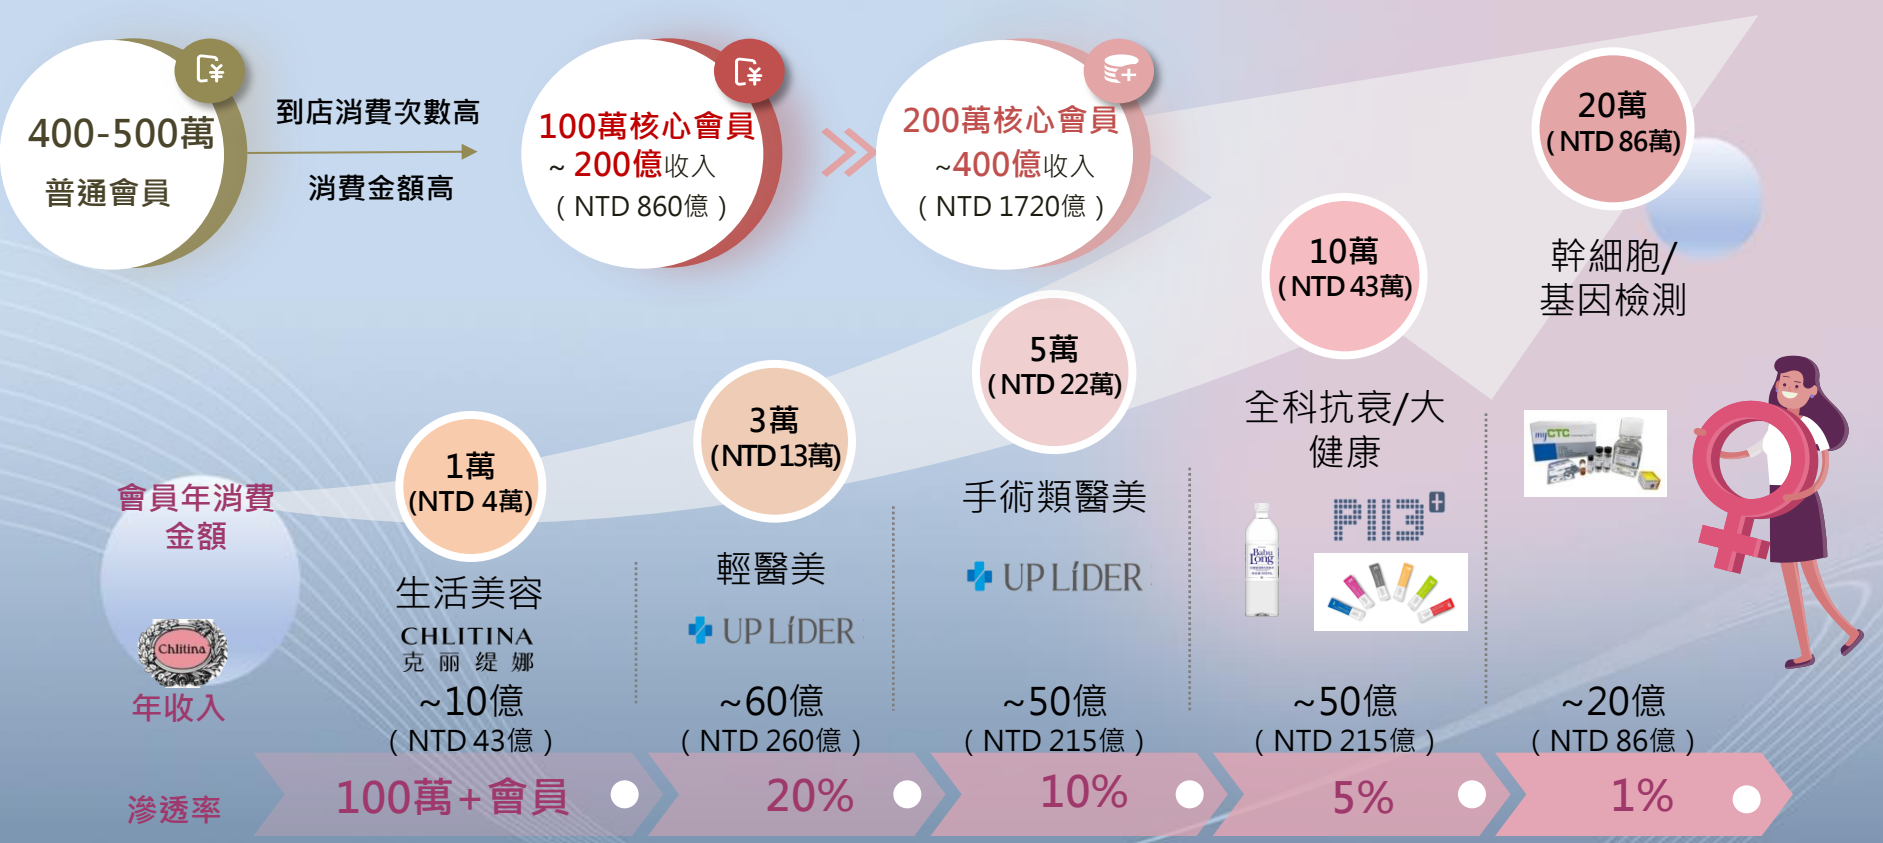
400-500萬
普通會員

到店消費次數高
消費金額高

100萬核心會員
~ 200億收入
（NTD 860億）

200萬核心會員
~400億收入
（NTD 1720億）

20萬
(NTD 86萬)

幹細胞/
基因檢測

10萬
(NTD 43萬)

全科抗衰/大
健康

5萬
(NTD 22萬)

手術類醫美

UP LÍDER

3萬
(NTD13萬)

輕醫美

UP LÍDER

1萬
(NTD 4萬)

生活美容

CHLITINA
克 丽 缇 娜

會員年消費
金額

Chlitina

年收入

~10億
（NTD 43億）

~60億
（NTD 260億）

~50億
（NTD 215億）

~50億
（NTD 215億）

~20億
（NTD 86億）

滲透率

100萬+會員

20%

10%

5%

1%